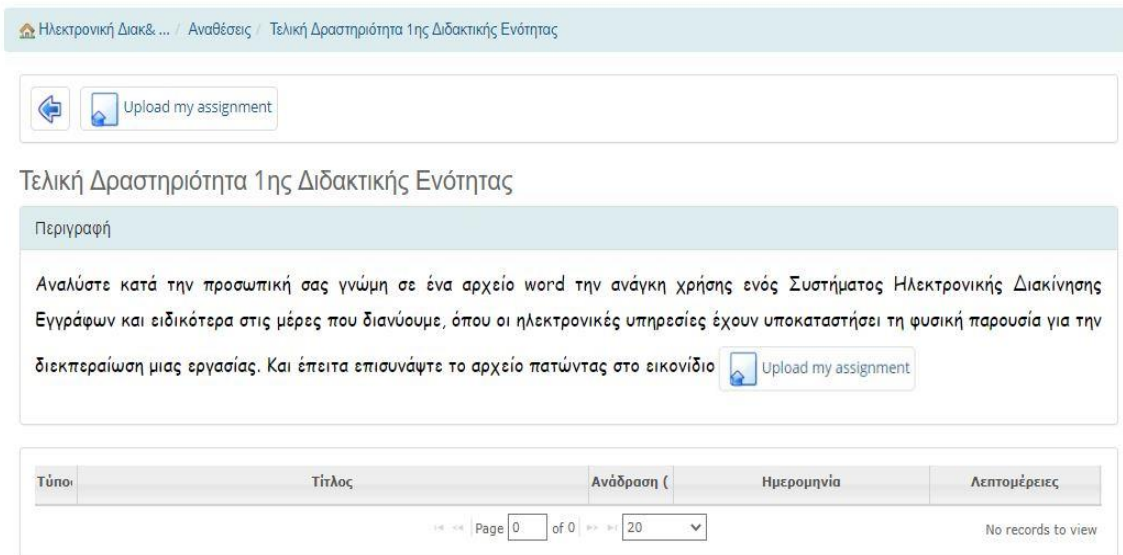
Ηλεκτρονική Διακ& ... / Αναθέσεις / Τελική Δραστηριότητα 1ης Διδακτικής Ενότητας

Upload my assignment

Τελική Δραστηριότητα 1ης Διδακτικής Ενότητας

Περιγραφή

Αναλύστε κατά την προσωπική σας γνώμη σε ένα αρχείο word την ανάγκη χρήσης ενός Συστήματος Ηλεκτρονικής Διακίνησης Εγγράφων και ειδικότερα στις μέρες που διανύουμε, όπου οι ηλεκτρονικές υπηρεσίες έχουν υποκαταστήσει τη φυσική παρουσία για την διεκπεραίωση μιας εργασίας. Και έπειτα επισυνάψτε το αρχείο πατώντας στο εικονίδιο Upload my assignment

| Τύπο | Τίτλος | Ανάδραση ( | Ημερομηνία | Λεπτομέρειες |
|---|---|---|---|---|

Page 0 of 0 20

No records to view